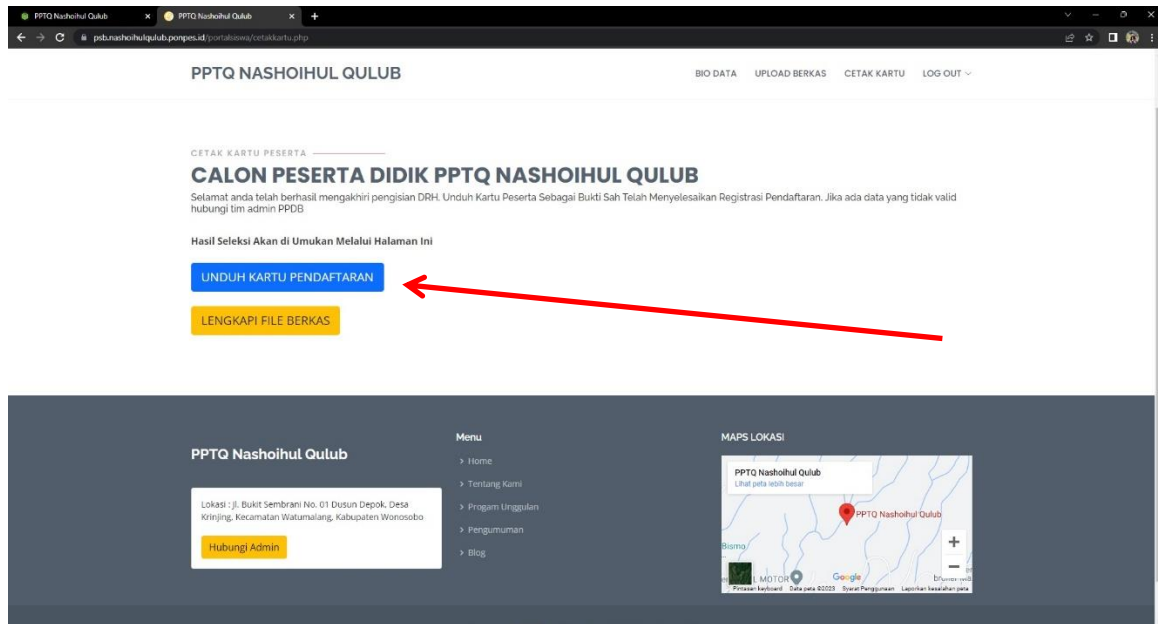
PPTQ Nashoihul Qulub × PPTQ Nashoihul Qulub × +

psb.nashoihulqulub.ponpes.id/portalsiswa/cetakkartu.php

PPTQ NASHOIHUL QULUB

BIO DATA UPLOAD BERKAS CETAK KARTU LOG OUT

CETAK KARTU PESERTA

CALON PESERTA DIDIK PPTQ NASHOIHUL QULUB

Selamat anda telah berhasil mengakhiri pengisian DRH. Unduh Kartu Peserta Sebagai Bukti Sah Telah Menyelesaikan Registrasi Pendaftaran. Jika ada data yang tidak valid hubungi tim admin PPDB

Hasil Seleksi Akan di Umukan Melalui Halaman Ini

UNDUH KARTU PENDAFTARAN

LENGKAPI FILE BERKAS

PPTQ Nashoihul Qulub

Lokasi : Jl. Bukit Sembrani No. 01 Dusun Depok, Desa Krinjing, Kecamatan Watumalang, Kabupaten Wonosobo

Hubungi Admin

Menu

> Home

> Tentang Kami

> Progam Unggulan

> Pengumuman

> Blog

MAPS LOKASI

PPTQ Nashoihul Qulub
Lihat peta lebih besar

PPTQ Nashoihul Qulub

Bismo

L MOTOR

Google

Pintasan keyboard Data peta ©2023 Syarat Penggunaan Laporkan kesalahan peta